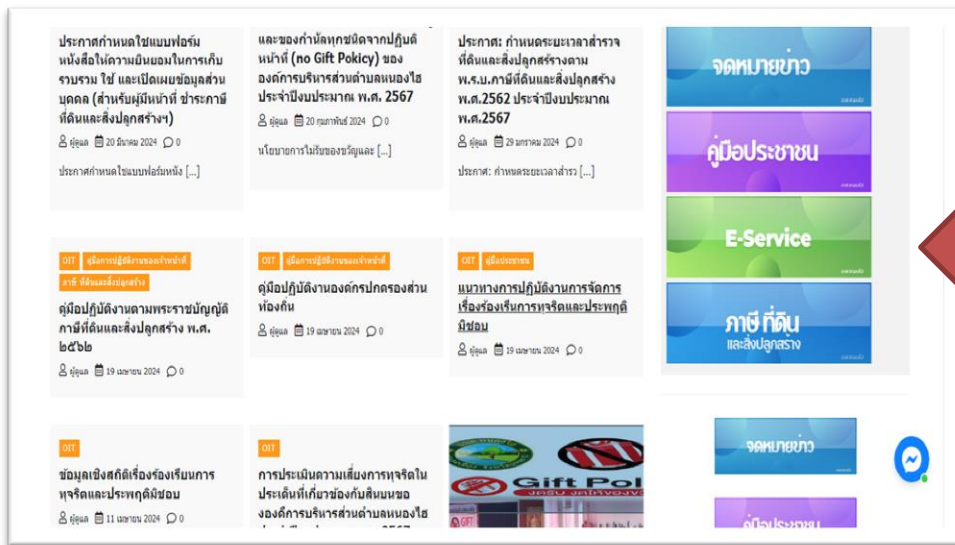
ประกาศกำหนดใช้แบบฟอร์มหนังสือให้ความยินยอมในการเก็บรวบรวม ใช้ และเปิดเผยข้อมูลส่วนบุคคล (สำหรับผู้มีหน้าที่ ชำระภาษีที่ดินและสิ่งปลูกสร้างฯ)

ผู้ดูแล 20 มีนาคม 2024 0

ประกาศกำหนดใช้แบบฟอร์มหนัง […]

และของกำนัลทุกชนิดจากปฏิบัติหน้าที่ (no Gift Pokicy) ของ องค์การบริหารส่วนตำบลหนองไฮ ประจำปีงบประมาณ พ.ศ. 2567

ผู้ดูแล 20 กุมภาพันธ์ 2024 0

นโยบายการไม่รับของขวัญและ […]

ประกาศ: กำหนดระยะเวลาสำรวจที่ดินและสิ่งปลูกสร้างตาม พ.ร.บ.ภาษีที่ดินและสิ่งปลูกสร้าง พ.ศ.2562 ประจำปีงบประมาณ พ.ศ.2567

ผู้ดูแล 29 มกราคม 2024 0

ประกาศ: กำหนดระยะเวลาสำรว […]

จดหมายข่าว

คู่มือประชาชน

E-Service

ภาษี ที่ดิน และสิ่งปลูกสร้าง

OIT คู่มือการปฏิบัติงานของเจ้าหน้าที่ ภาษี ที่ดินและสิ่งปลูกสร้าง

คู่มือปฏิบัติงานตามพระราชบัญญัติภาษีที่ดินและสิ่งปลูกสร้าง พ.ศ. ๒๕๖๒

ผู้ดูแล 19 เมษายน 2024 0

OIT คู่มือการปฏิบัติงานของเจ้าหน้าที่

คู่มือปฏิบัติงานองค์กรปกครองส่วนท้องถิ่น

ผู้ดูแล 19 เมษายน 2024 0

OIT คู่มือประชาชน

แนวทางการปฏิบัติงานการจัดการเรื่องร้องเรียนการทุจริตและประพฤติมิชอบ

ผู้ดูแล 19 เมษายน 2024 0

OIT

ข้อมูลเชิงสถิติเรื่องร้องเรียนการทุจริตและประพฤติมิชอบ

ผู้ดูแล 11 เมษายน 2024 0

OIT

การประเมินความเสี่ยงการทุจริตในประเด็นที่เกี่ยวข้องกับสินบนของ องค์การบริหารส่วนตำบลหนองไฮ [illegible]

Gift Pol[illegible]

จดหมายข่าว

คู่มือประชาชน